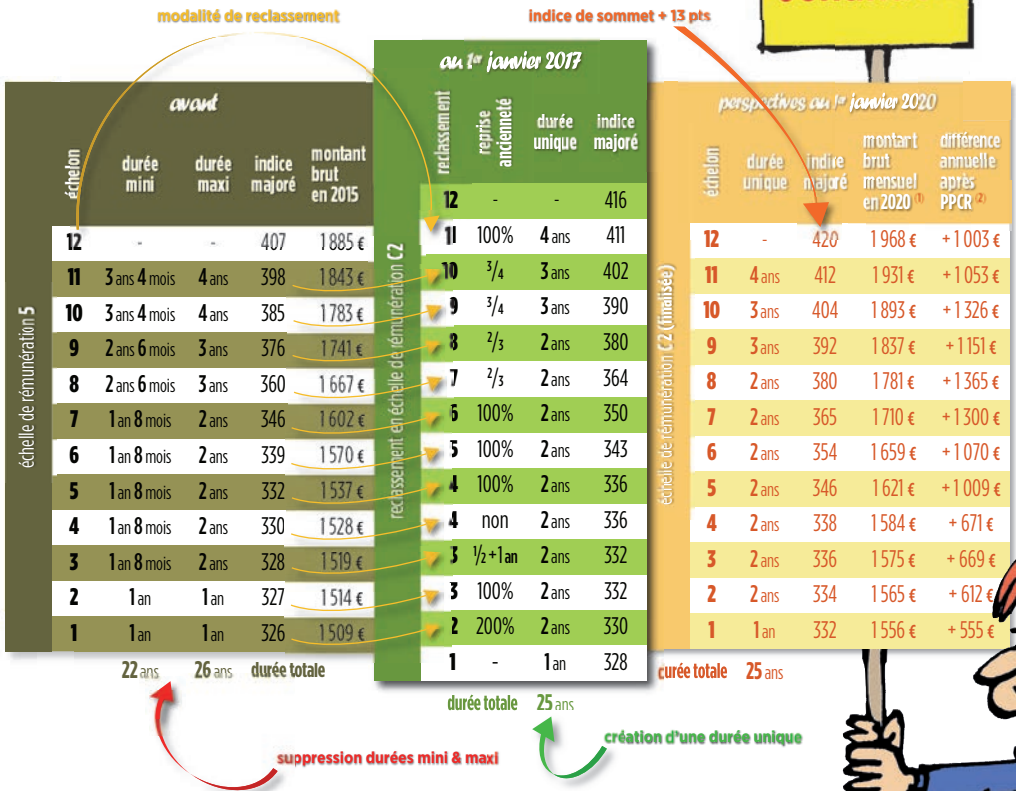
modalité de reclassement

indice de sommet + 13 pts

avant

échelle de rémunération 5

| échelon | durée mini | durée maxi | indice majoré | montant brut en 2015 |
|---|---|---|---|---|
| 12 | - | - | 407 | 1 885 € |
| 11 | 3 ans 4 mois | 4 ans | 398 | 1 843 € |
| 10 | 3 ans 4 mois | 4 ans | 385 | 1 783 € |
| 9 | 2 ans 6 mois | 3 ans | 376 | 1 741 € |
| 8 | 2 ans 6 mois | 3 ans | 360 | 1 667 € |
| 7 | 1 an 8 mois | 2 ans | 346 | 1 602 € |
| 6 | 1 an 8 mois | 2 ans | 339 | 1 570 € |
| 5 | 1 an 8 mois | 2 ans | 332 | 1 537 € |
| 4 | 1 an 8 mois | 2 ans | 330 | 1 528 € |
| 3 | 1 an 8 mois | 2 ans | 328 | 1 519 € |
| 2 | 1 an | 1 an | 327 | 1 514 € |
| 1 | 1 an | 1 an | 326 | 1 509 € |

22 ans 26 ans durée totale

au 1er janvier 2017

reclassement en échelle de rémunération C2

| reclassement | reprise ancienneté | durée unique | indice majoré |
|---|---|---|---|
| 12 | - | - | 416 |
| 11 | 100% | 4 ans | 411 |
| 10 | $\frac{3}{4}$ | 3 ans | 402 |
| 9 | $\frac{3}{4}$ | 3 ans | 390 |
| 8 | $\frac{2}{3}$ | 2 ans | 380 |
| 7 | $\frac{2}{3}$ | 2 ans | 364 |
| 6 | 100% | 2 ans | 350 |
| 5 | 100% | 2 ans | 343 |
| 4 | 100% | 2 ans | 336 |
| 4 | non | 2 ans | 336 |
| 3 | $\frac{1}{2}$+1 an | 2 ans | 332 |
| 3 | 100% | 2 ans | 332 |
| 2 | 200% | 2 ans | 330 |
| 1 | - | 1 an | 328 |

durée totale 25 ans

perspectives au 1er janvier 2020

échelle de rémunération C2 (finalisée)

| échelon | durée unique | indice majoré | montant brut mensuel en 2020 (1) | différence annuelle après PPCR (2) |
|---|---|---|---|---|
| 12 | - | 420 | 1 968 € | + 1 003 € |
| 11 | 4 ans | 412 | 1 931 € | + 1 053 € |
| 10 | 3 ans | 404 | 1 893 € | + 1 326 € |
| 9 | 3 ans | 392 | 1 837 € | + 1 151 € |
| 8 | 2 ans | 380 | 1 781 € | + 1 365 € |
| 7 | 2 ans | 365 | 1 710 € | + 1 300 € |
| 6 | 2 ans | 354 | 1 659 € | + 1 070 € |
| 5 | 2 ans | 346 | 1 621 € | + 1 009 € |
| 4 | 2 ans | 338 | 1 584 € | + 671 € |
| 3 | 2 ans | 336 | 1 575 € | + 669 € |
| 2 | 2 ans | 334 | 1 565 € | + 612 € |
| 1 | 1 an | 332 | 1 556 € | + 555 € |

durée totale 25 ans

suppression durées mini & maxi

création d'une durée unique